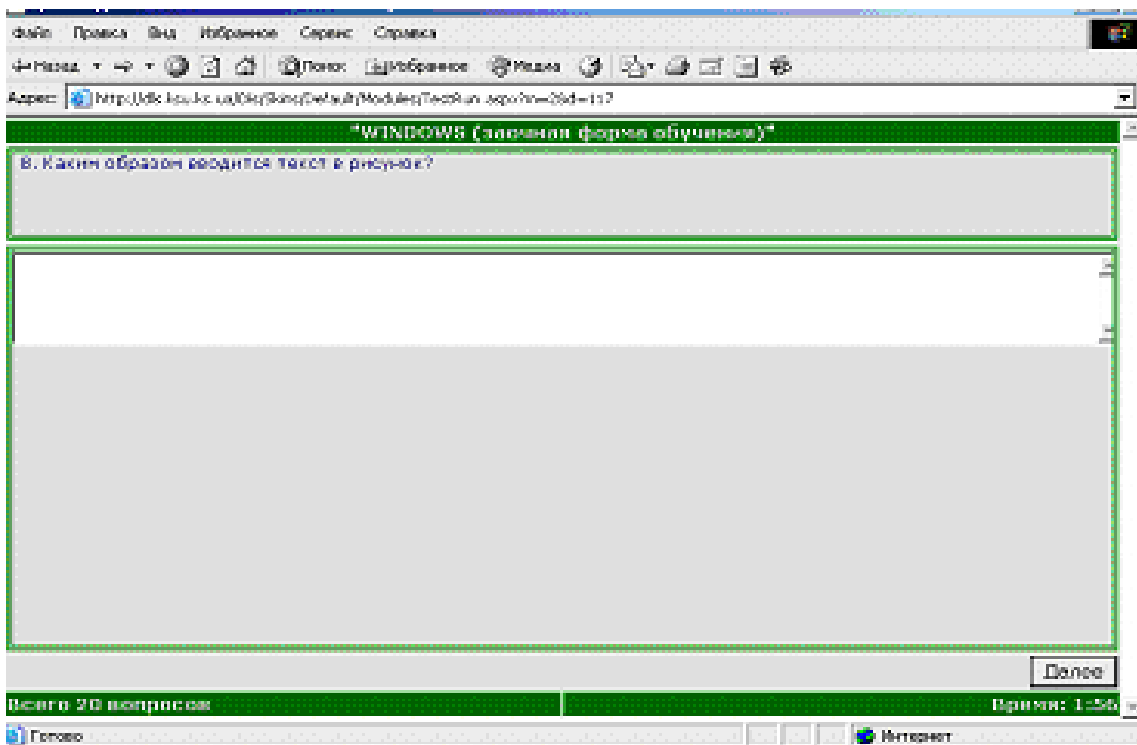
Файл Правка Вид Избранное Сервис Справка

Назад Поиск Избранное Медиа

Адрес: http://dlk.ksu.ks.ua/DIs/Skins/Default/Modules/TestRun.aspx?n=2&d=117

"WINDOWS (заочная форма обучения)"

8. Каким образом вводится текст в рисунок?

Далее

Всего 20 вопросов

Время: 1:56

Готово

Интернет